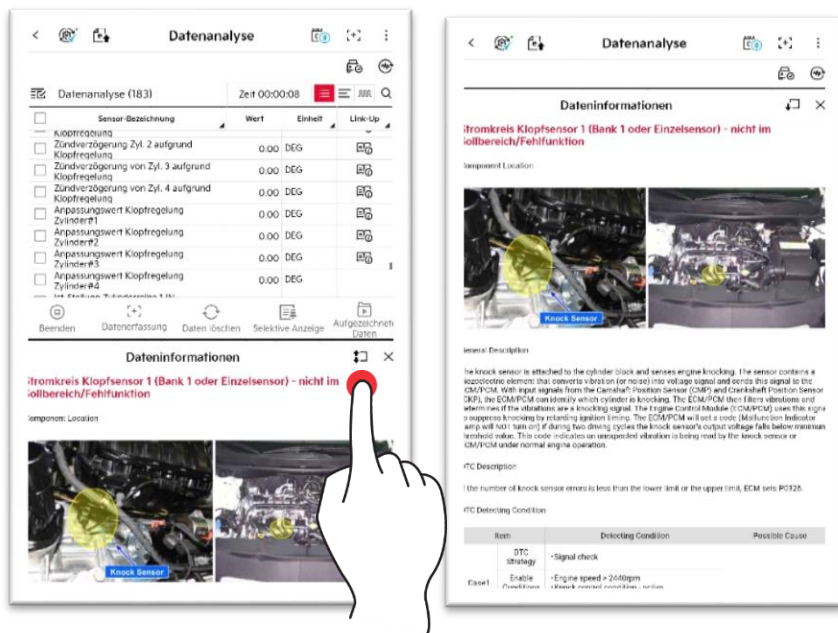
Datenanalyse

Datenanalyse (183)

Zeit 00:00:08

| | Sensor-Bezeichnung | Wert | Einheit | Link-Up |
|---|---|---|---|---|
| | Klopfregelung | | | |
| | Zündverzögerung Zyl. 2 aufgrund Klopfregelung | 0.00 | DEG | |
| | Zündverzögerung von Zyl. 3 aufgrund Klopfregelung | 0.00 | DEG | |
| | Zündverzögerung von Zyl. 4 aufgrund Klopfregelung | 0.00 | DEG | |
| | Anpassungswert Klopfregelung Zylinder#1 | 0.00 | DEG | |
| | Anpassungswert Klopfregelung Zylinder#2 | 0.00 | DEG | |
| | Anpassungswert Klopfregelung Zylinder#3 | 0.00 | DEG | |
| | Anpassungswert Klopfregelung Zylinder#4 | 0.00 | DEG | |

Beenden Datenerfassung Daten löschen Selektive Anzeige Aufgezeichnete Daten

Dateninformationen

Stromkreis Klopfsensor 1 (Bank 1 oder Einzelsensor) - nicht im Sollbereich/Fehlfunktion

Component Location

Knock Sensor

Datenanalyse

Dateninformationen

Stromkreis Klopfsensor 1 (Bank 1 oder Einzelsensor) - nicht im Sollbereich/Fehlfunktion

Component Location

Knock Sensor

General Description

The knock sensor is attached to the cylinder block and senses engine knocking. The sensor contains a piezoelectric element that converts vibration (or noise) into voltage signal and sends this signal to the ECM/PCM. With input signals from the Camshaft Position Sensor (CMP) and Crankshaft Position Sensor (CKP), the ECM/PCM can identify which cylinder is knocking. The ECM/PCM then filters vibrations and determines if the vibrations are a knocking signal. The Engine Control Module (ECM/PCM) uses this signal to suppress knocking by retarding ignition timing. The ECM/PCM will set a code (Malfunction Indicator Lamp will NOT turn on) if during two driving cycles the knock sensor's output voltage falls below minimum threshold value. This code indicates an unexpected vibration is being read by the knock sensor or ECM/PCM under normal engine operation.

DTC Description

If the number of knock sensor errors is less than the lower limit or the upper limit, ECM sets P0326.

DTC Detecting Condition

| Item | | Detecting Condition | Possible Cause |
|---|---|---|---|
| | DTC Strategy | • Signal check | |
| Case1 | Enable Conditions | • Engine speed > 2440rpm • Knock control condition : active | |